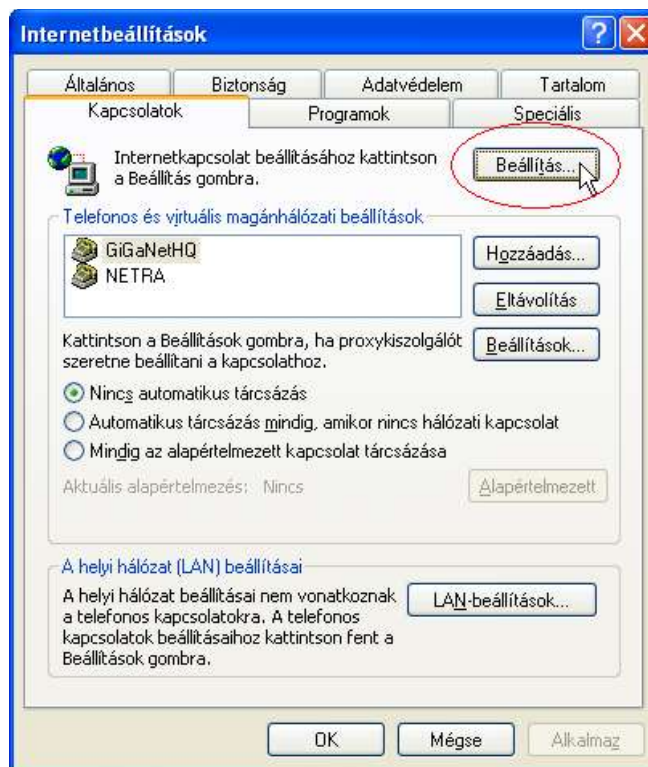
Internetbeállítások

Általános
Biztonság
Adatvédelem
Tartalom
Kapcsolatok
Programok
Speciális

Internetkapcsolat beállításához kattintson a Beállítás gombra.

Beállítás...

Telefonos és virtuális magánhálózati beállítások

GiGaNetHQ
NETRA

Hozzáadás...
Eltávolítás

Kattintson a Beállítások gombra, ha proxykiszolgálót szeretne beállítani a kapcsolathoz.

Beállítások...

Nincs automatikus tárcsázás
Automatikus tárcsázás mindig, amikor nincs hálózati kapcsolat
Mindig az alapértelmezett kapcsolat tárcsázása

Aktuális alapértelmezés: Nincs

Alapértelmezett

A helyi hálózat (LAN) beállításai

A helyi hálózat beállításai nem vonatkoznak a telefonos kapcsolatokra. A telefonos kapcsolatok beállításaihoz kattintson fent a Beállítások gombra.

LAN-beállítások...

OK
Mégse
Alkalmaz